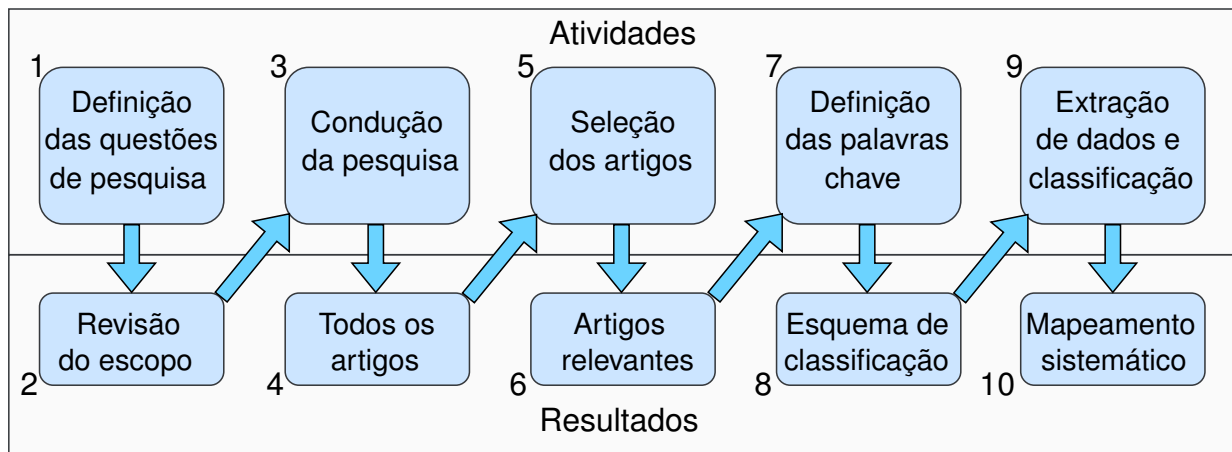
Atividades

1
Definição das questões de pesquisa

3
Condução da pesquisa

5
Seleção dos artigos

7
Definição das palavras chave

9
Extração de dados e classificação

Revisão do escopo
2

Todos os artigos
4

Artigos relevantes
6

Esquema de classificação
8

Mapeamento sistemático
10

Resultados